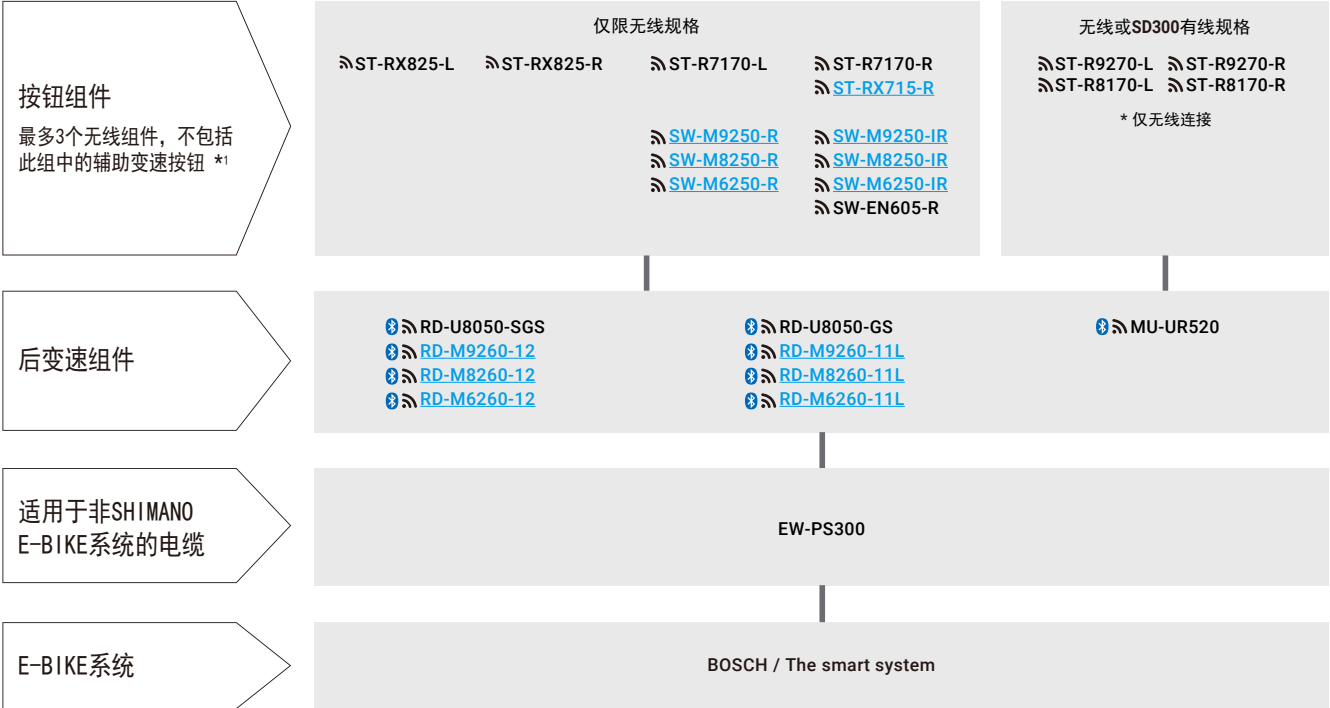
按钮组件

最多3个无线组件，不包括此组中的辅助变速按钮 *1

仅限无线规格

ST-RX825-L ST-RX825-R ST-R7170-L ST-R7170-R
ST-RX715-R

SW-M9250-R SW-M9250-IR
SW-M8250-R SW-M8250-IR
SW-M6250-R SW-M6250-IR
SW-EN605-R

无线或SD300有线规格

ST-R9270-L ST-R9270-R
ST-R8170-L ST-R8170-R

* 仅无线连接

后变速组件

RD-U8050-SGS
RD-M9260-12
RD-M8260-12
RD-M6260-12

RD-U8050-GS
RD-M9260-11L
RD-M8260-11L
RD-M6260-11L

MU-UR520

适用于非SHIMANO E-BIKE系统的电缆

EW-PS300

E-BIKE系统

BOSCH / The smart system